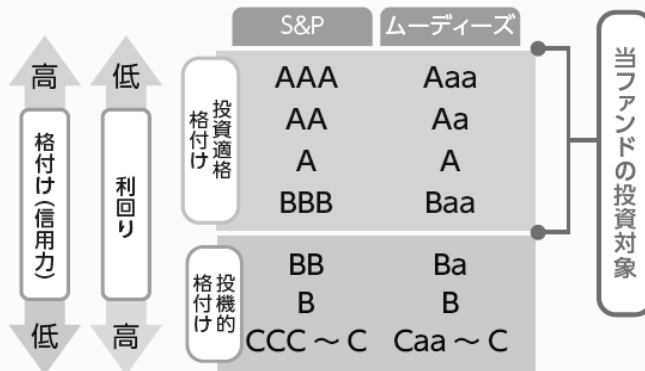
| | S&P | ムーディーズ |
|---|---|---|
| 投資適格格付け | AAA | Aaa |
| | AA | Aa |
| | A | A |
| | BBB | Baa |
| 投機的格付け | BB | Ba |
| | B | B |
| | CCC ～ C | Caa ～ C |

高
格付け(信用力)
低

低
利回り
高

当ファンドの投資対象